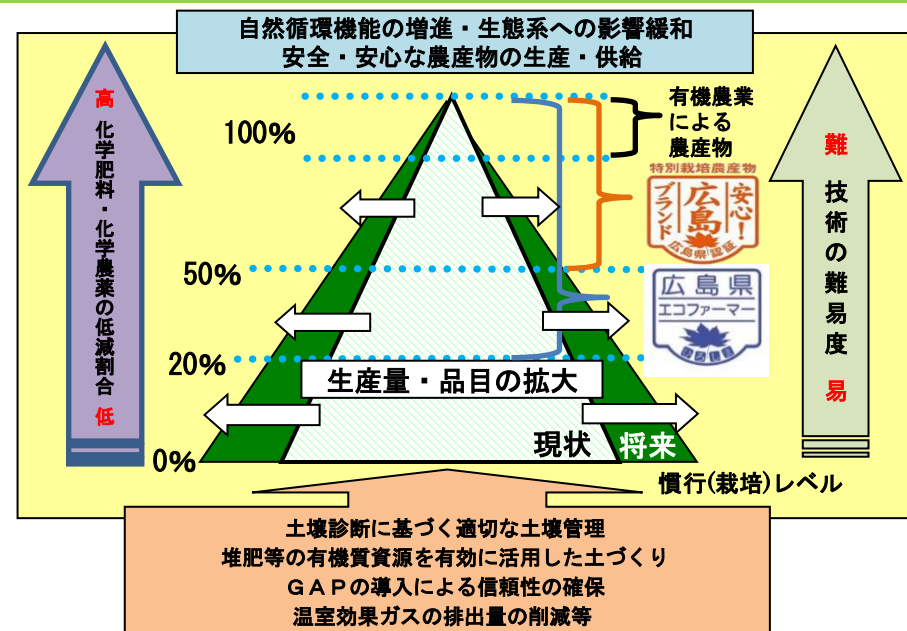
自然循環機能の増進・生態系への影響緩和
安全・安心な農産物の生産・供給

高
化学肥料・化学農薬の低減割合
低

100%
50%
20%
0%

有機農業による農産物

特別栽培農産物
ブランド
広島
安心!
広島県認証

広島県
エコファーマー
広島県認定

生産量・品目の拡大

現状
将来

難
技術の難易度
易

慣行(栽培)レベル

土壌診断に基づく適切な土壌管理
堆肥等の有機質資源を有効に活用した土づくり
GAPの導入による信頼性の確保
温室効果ガスの排出量の削減等